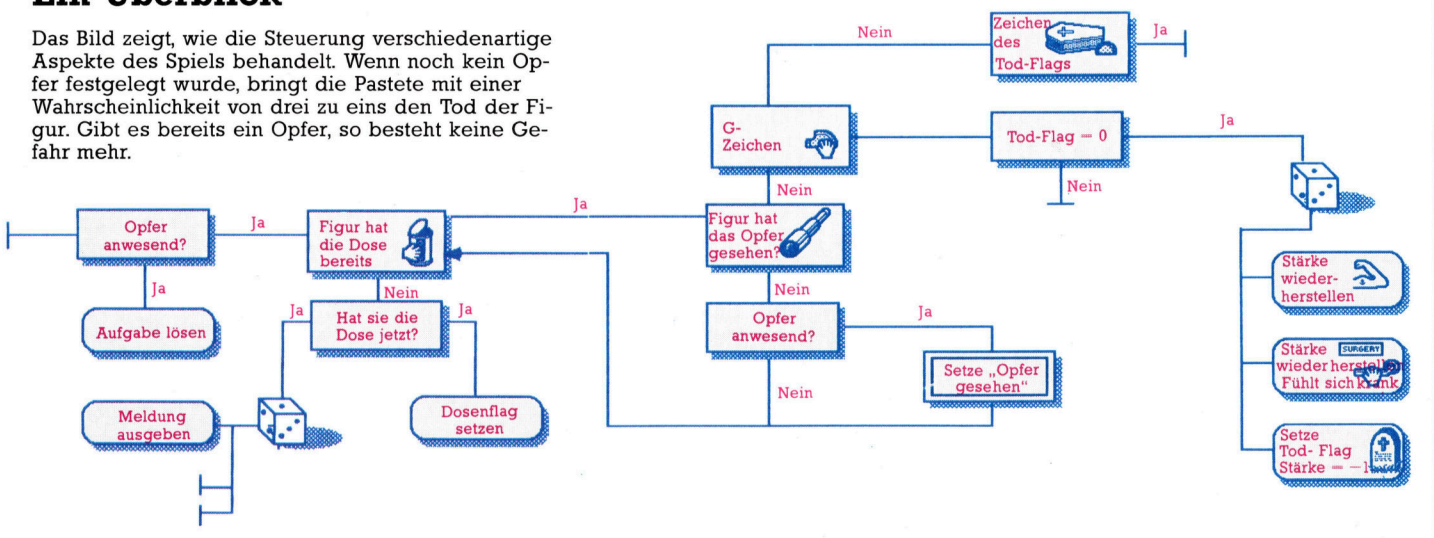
Ein Überblick

Das Bild zeigt, wie die Steuerung verschiedenartige Aspekte des Spiels behandelt. Wenn noch kein Opfer festgelegt wurde, bringt die Pastete mit einer Wahrscheinlichkeit von drei zu eins den Tod der Figur. Gibt es bereits ein Opfer, so besteht keine Gefahr mehr.

Nein

Zeichen des Tod-Flags

Ja

G-Zeichen

Tod-Flag = 0

Ja

Nein

Nein

Opfer anwesend?

Ja

Figur hat die Dose bereits

Ja

Figur hat das Opfer gesehen?

Ja

Nein

Nein

Aufgabe lösen

Ja

Hat sie die Dose jetzt?

Ja

Opfer anwesend?

Ja

Setze „Opfer gesehen"

Nein

Meldung ausgeben

Dosenflag setzen

Stärke wieder-herstellen

Stärke SURGERY wieder herstellen Fühlt sich krank

Setze Tod- Flag Stärke = −1